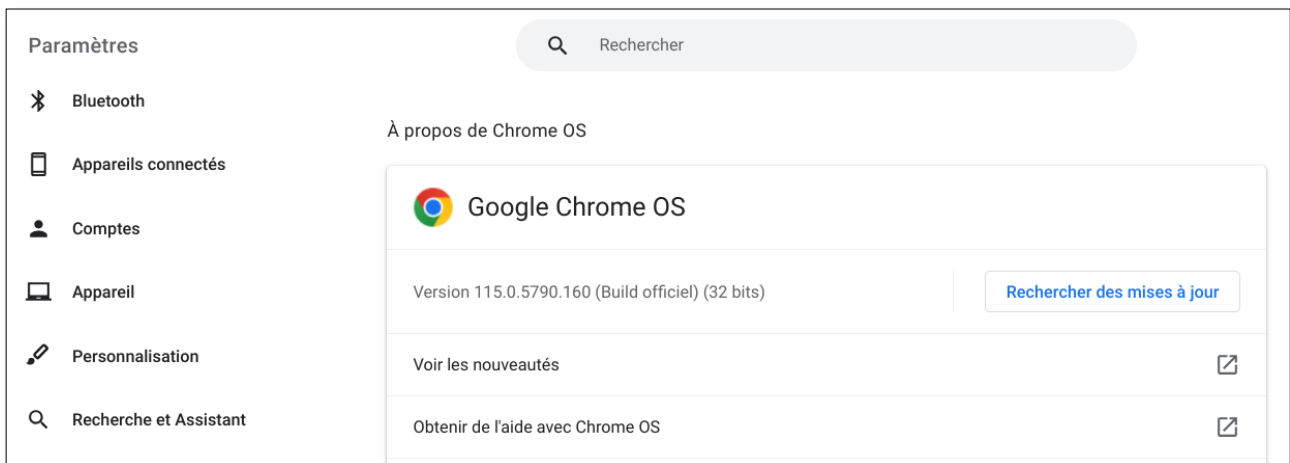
Paramètres

Rechercher

Bluetooth

Appareils connectés

Comptes

Appareil

Personnalisation

Recherche et Assistant

À propos de Chrome OS

Google Chrome OS

Version 115.0.5790.160 (Build officiel) (32 bits)

Rechercher des mises à jour

Voir les nouveautés

Obtenir de l'aide avec Chrome OS